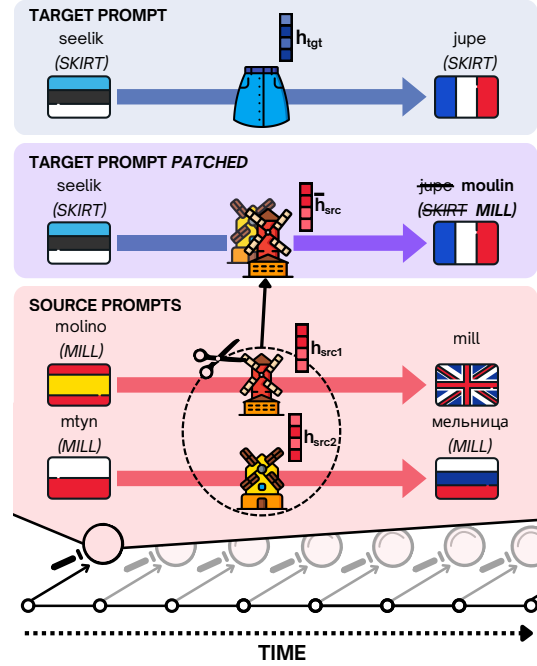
TARGET PROMPT

$h_{tgt}$

seelik
(SKIRT)

jupe
(SKIRT)

TARGET PROMPT PATCHED

$\bar{h}_{src}$

seelik
(SKIRT)

~~jupe~~ moulin
(~~SKIRT~~ MILL)

SOURCE PROMPTS

$h_{src1}$

$h_{src2}$

molino
(MILL)

mill

mtyn
(MILL)

мельница
(MILL)

TIME